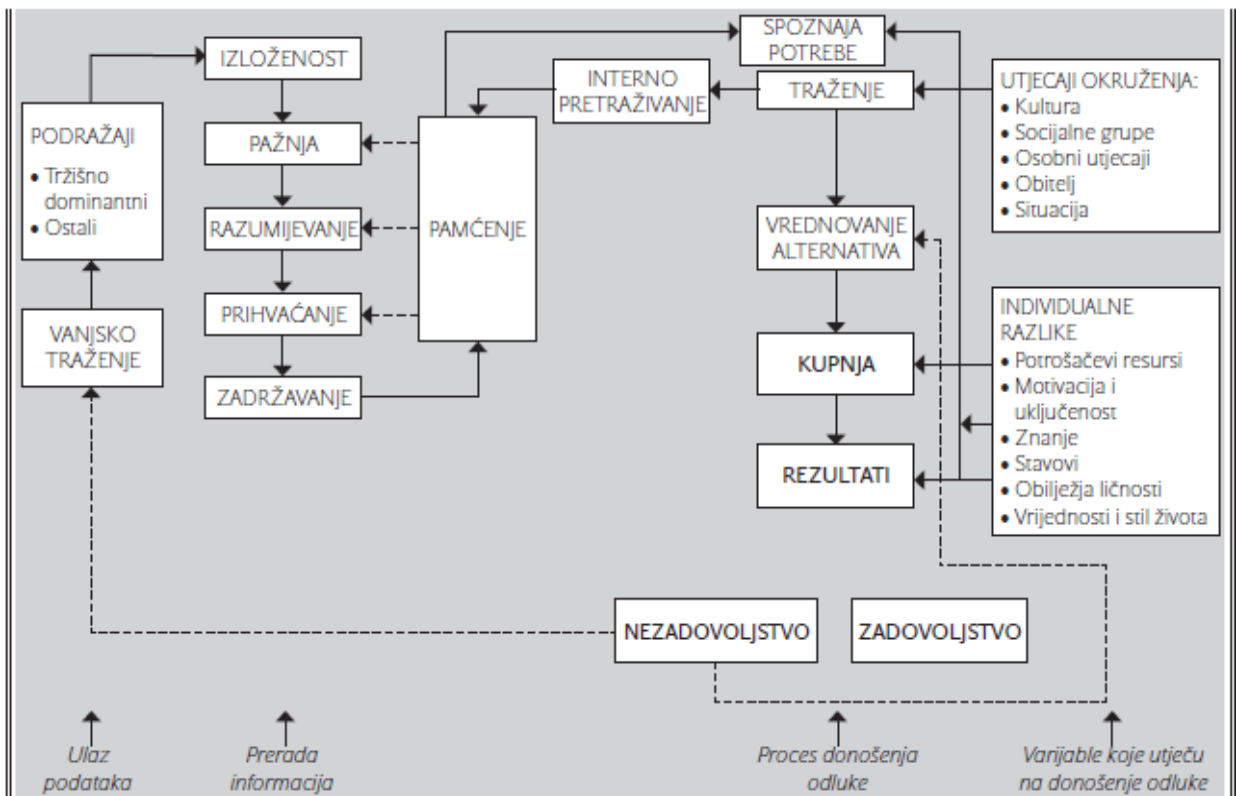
PODRAŽAJI
• Tržišno dominantni
• Ostali

VANJSKO TRAŽENJE

IZLOŽENOST

PAŽNJA

RAZUMIJEVANJE

PRIHVAĆANJE

ZADRŽAVANJE

PAMĆENJE

INTERNO PRETRAŽIVANJE

SPOZNAJA POTREBE

TRAŽENJE

VREDNOVANJE ALTERNATIVA

KUPNJA

REZULTATI

UTJECAJI OKRUŽENJA:
• Kultura
• Socijalne grupe
• Osobni utjecaji
• Obitelj
• Situacija

INDIVIDUALNE RAZLIKE
• Potrošačevi resursi
• Motivacija i uključenost
• Znanje
• Stavovi
• Obilježja ličnosti
• Vrijednosti i stil života

NEZADOVOLJSTVO

ZADOVOLJSTVO

Ulaz podataka

Prerada informacija

Proces donošenja odluke

Varijable koje utječu na donošenje odluke